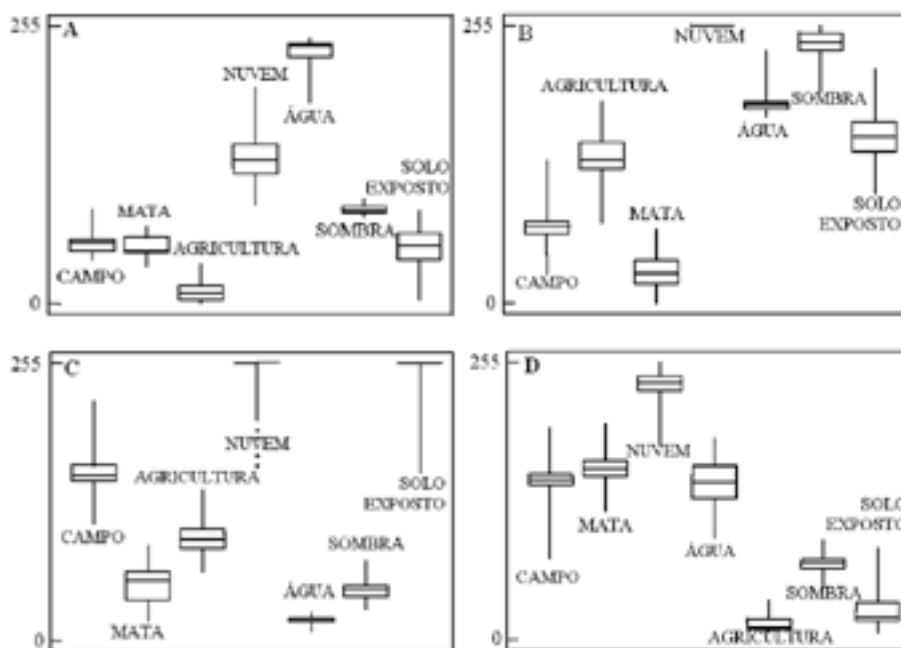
255
A
0
NUVEM
ÁGUA
MATA
SOLO EXPOSTO
SOMBRA
AGRICULTURA
CAMPO

255
B
0
NUVEM
AGRICULTURA
SOMBRA
ÁGUA
MATA
SOLO EXPOSTO
CAMPO

255
C
0
NUVEM
AGRICULTURA
SOLO EXPOSTO
CAMPO
SOMBRA
ÁGUA
MATA

255
D
0
NUVEM
MATA
ÁGUA
CAMPO
SOLO EXPOSTO
SOMBRA
AGRICULTURA